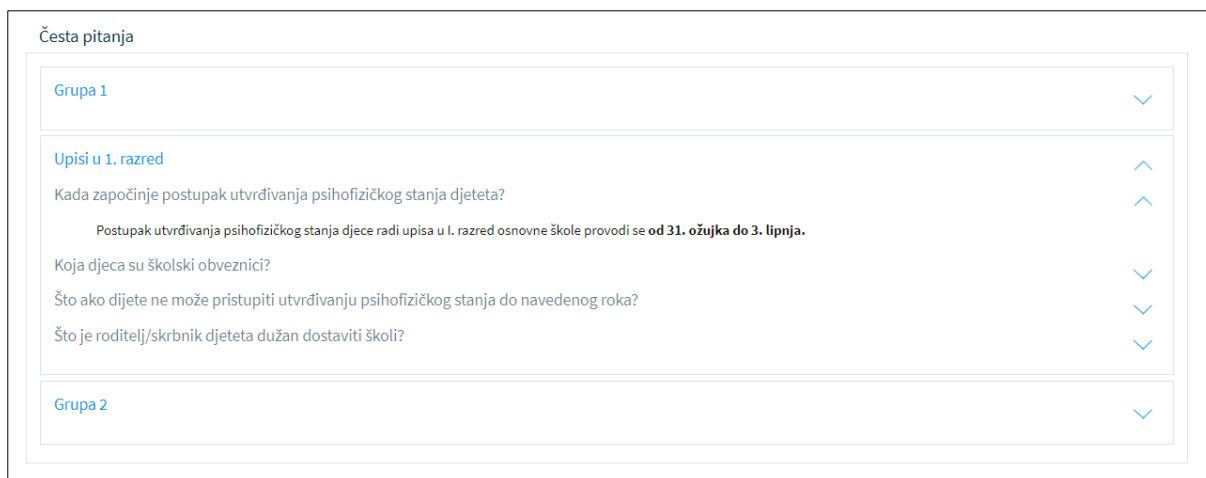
Česta pitanja

Grupa 1

Upisi u 1. razred

Kada započinje postupak utvrđivanja psihofizičkog stanja djeteta?

Postupak utvrđivanja psihofizičkog stanja djece radi upisa u I. razred osnovne škole provodi se **od 31. ožujka do 3. lipnja.**

Koja djeca su školski obveznici?

Što ako dijete ne može pristupiti utvrđivanju psihofizičkog stanja do navedenog roka?

Što je roditelj/skrbnik djeteta dužan dostaviti školi?

Grupa 2